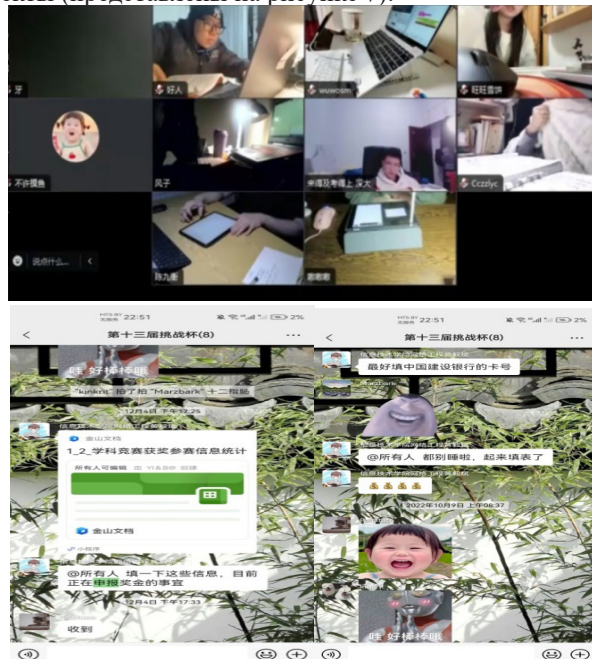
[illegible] (представлено на рисунке 7).

牙
好人
wuwosm
旺旺雪饼
不许摆鱼
风子
中国及考编上岸大
Ccczlyc
说点什么...
陈九惠
葱葱葱

22:51
第十三届挑战杯(8)
哇 好棒棒哦
"kunkrit" 拍了拍 "Marzbark" 十二指肠
12月4日 下午12:25
金山文档
1_2_学科竞赛获奖参赛信息统计
所有人可编辑
金山文档
小程序
@所有人 填一下这些信息，目前正在申报奖金的事宜
12月4日 下午17:33
收到

22:51
第十三届挑战杯(8)
最好填中国建设银行的卡号
@所有人 都别睡啦，起来填表了
🙏🙏🙏🙏
2022年10月9日 上午08:37
哇 好棒棒哦